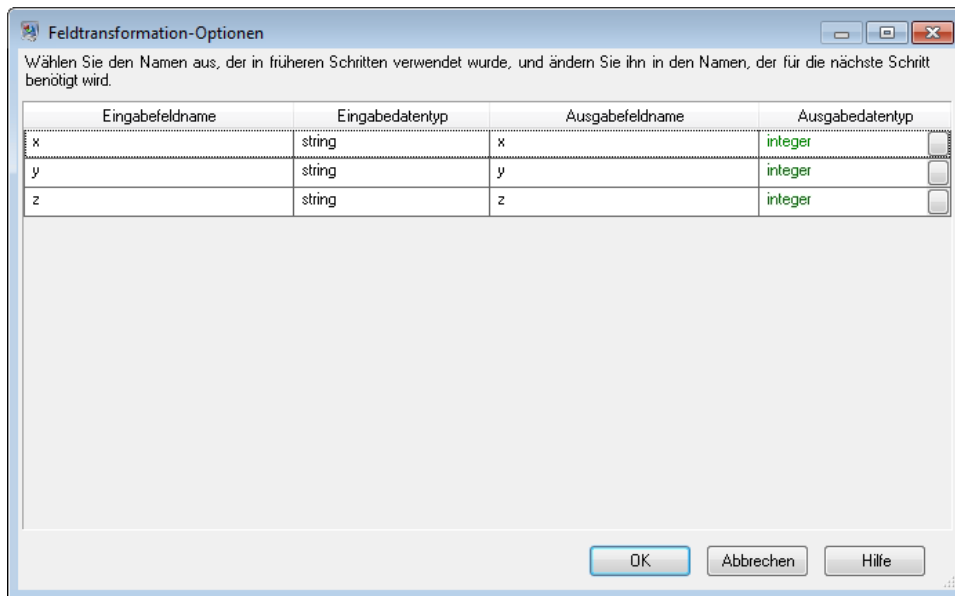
Feldtransformation-Optionen

Wählen Sie den Namen aus, der in früheren Schritten verwendet wurde, und ändern Sie ihn in den Namen, der für die nächste Schritt benötigt wird.

| Eingabefeldname | Eingabedatentyp | Ausgabefeldname | Ausgabedatentyp |
|---|---|---|---|
| x | string | x | integer |
| y | string | y | integer |
| z | string | z | integer |

OK Abbrechen Hilfe